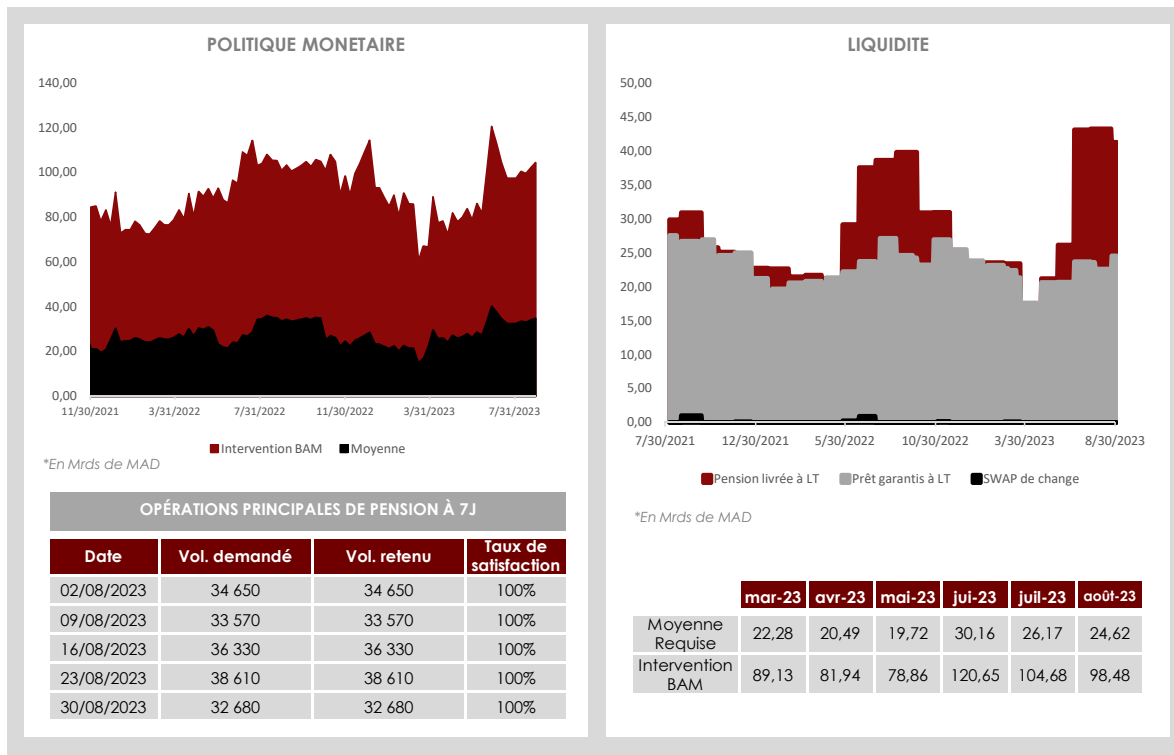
POLITIQUE MONETAIRE

140,00
120,00
100,00
80,00
60,00
40,00
20,00
0,00
11/30/2021 3/31/2022 7/31/2022 11/30/2022 3/31/2023 7/31/2023

Intervention BAM Moyenne

*En Mrds de MAD

OPÉRATIONS PRINCIPALES DE PENSION À 7J

| Date | Vol. demandé | Vol. retenu | Taux de satisfaction |
|---|---|---|---|
| 02/08/2023 | 34 650 | 34 650 | 100% |
| 09/08/2023 | 33 570 | 33 570 | 100% |
| 16/08/2023 | 36 330 | 36 330 | 100% |
| 23/08/2023 | 38 610 | 38 610 | 100% |
| 30/08/2023 | 32 680 | 32 680 | 100% |

LIQUIDITE

50,00
45,00
40,00
35,00
30,00
25,00
20,00
15,00
10,00
5,00
0,00
7/30/2021 12/30/2021 5/30/2022 10/30/2022 3/30/2023 8/30/2023

Pension livrée à LT Prêt garantis à LT SWAP de change

*En Mrds de MAD

| | mar-23 | avr-23 | mai-23 | jui-23 | juil-23 | août-23 |
|---|---|---|---|---|---|---|
| Moyenne Requise | 22,28 | 20,49 | 19,72 | 30,16 | 26,17 | 24,62 |
| Intervention BAM | 89,13 | 81,94 | 78,86 | 120,65 | 104,68 | 98,48 |